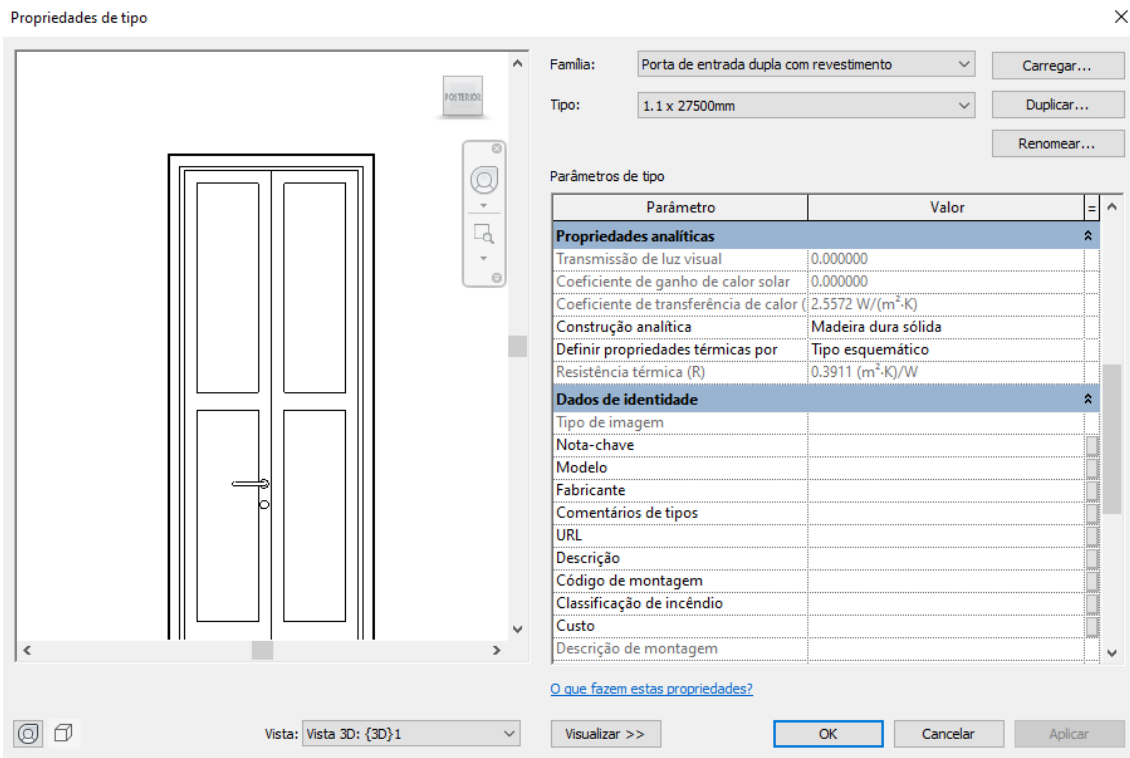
Propriedades de tipo

POSTERIOR

Família: Porta de entrada dupla com revestimento

Carregar...

Tipo: 1.1 x 27500mm

Duplicar...

Renomear...

Parâmetros de tipo

| Parâmetro | Valor |
|---|---|
| **Propriedades analíticas** | |
| Transmissão de luz visual | 0.000000 |
| Coeficiente de ganho de calor solar | 0.000000 |
| Coeficiente de transferência de calor ( | 2.5572 W/(m²·K) |
| Construção analítica | Madeira dura sólida |
| Definir propriedades térmicas por | Tipo esquemático |
| Resistência térmica (R) | 0.3911 (m²·K)/W |
| **Dados de identidade** | |
| Tipo de imagem | |
| Nota-chave | |
| Modelo | |
| Fabricante | |
| Comentários de tipos | |
| URL | |
| Descrição | |
| Código de montagem | |
| Classificação de incêndio | |
| Custo | |
| Descrição de montagem | |

O que fazem estas propriedades?

Vista: Vista 3D: {3D}1

Visualizar >>

OK

Cancelar

Aplicar